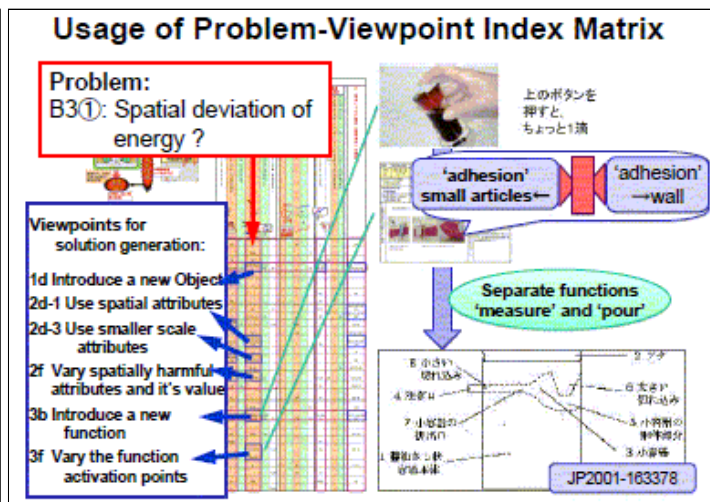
Usage of Problem-Viewpoint Index Matrix

Problem:
B3①: Spatial deviation of energy ?

上のボタンを押すと、ちょっと1滴

'adhesion' small articles←

'adhesion' →wall

Viewpoints for solution generation:

1d Introduce a new Object

2d-1 Use spatial attributes

2d-3 Use smaller scale attributes

2f Vary spatially harmful attributes and it's value

3b Introduce a new function

3f Vary the function activation points

Separate functions 'measure' and 'pour'

6 小さい切れ込み

2 フタ

4 注ぎ口

8 大きい切れ込み

7 小容器の液出口

5 小容器の押圧部分

1 容器本体

3 小容器

JP2001-163378